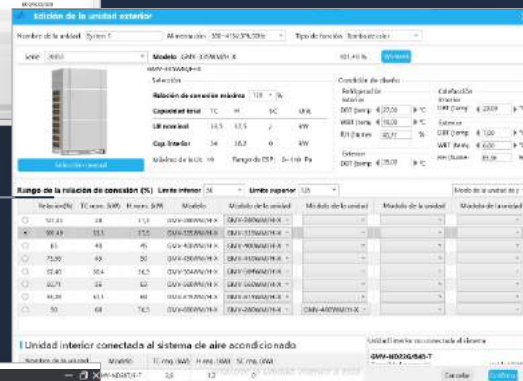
Edición de la unidad exterior

Nombre de la unidad: System 1 | Alimentación: 380~415V,3N,50Hz | Tipo de función: Bomba de calor

Serie: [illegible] | Modelo: GMV-335WM/H-X | 101,49 % | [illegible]

GMV-335WM/H-X

Selección

Relación de conexión máxima: 130 %

| Capacidad total | TC | TH | SC | |
|---|---|---|---|---|
| UE nominal | 33,5 | 37,5 | / | kW |
| Cap. interior | 34 | 38,0 | 0 | kW |

Máximo de la UI: 19 | Rango de ESP: 0~110 Pa

Selección manual

Condición de diseño

Refrigeración
Interior
DBT (temp.: 27,00 °C
WBT (temp.: 19,00 °C
R.H (humed: 50,31 %
Exterior
DBT (temp.: 35,00 °C

Calefacción
Interior
DBT (temp.: 20,00 °C
Exterior
DBT (temp.: 7,00 °C
WBT (temp.: 6,00 °C
RH (humed: 86,96 %

Rango de la relación de conexión (%) | Límite inferior: 50 | Límite superior: 125 | Modo de la unidad de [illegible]

| | Relación (%) | TC nom. (kW) | TH nom. (kW) | Modelo | Modelo de la unidad | Modelo de la unidad | Modelo de la unidad | Modelo de la unidad |
|---|---|---|---|---|---|---|---|---|
| ○ | 121,43 | 28 | 31,5 | GMV-280WM/H-X | GMV-280WM/H-X | | | |
| ● | 101,49 | 33,5 | 37,5 | GMV-335WM/H-X | GMV-335WM/H-X | | | |
| ○ | 85 | 40 | 45 | GMV-400WM/H-X | GMV-400WM/H-X | | | |
| ○ | 75,56 | 45 | 50 | GMV-450WM/H-X | GMV-450WM/H-X | | | |
| ○ | 67,40 | 50,4 | 56,5 | GMV-504WM/H-X | GMV-504WM/H-X | | | |
| ○ | 60,71 | 56 | 63 | GMV-560WM/H-X | GMV-560WM/H-X | | | |
| ○ | 54,84 | 61,5 | 69 | GMV-615WM/H-X | GMV-615WM/H-X | | | |
| ○ | 50 | 68 | 76,5 | GMV-680WM/H-X | GMV-280WM/H-X | | GMV-400WM/H-X | |

Unidad interior conectada al sistema de aire acondicionado

Nombre de la unidad | Modelo | TC nom. (kW) | TH nom. (kW) | SC nom. (kW)

GMV-ND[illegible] | 2,8 | 3,2 | 0

Unidad interior no conectada al sistema

GMV-ND22G/B4B-T

Cancelar | Confirmar